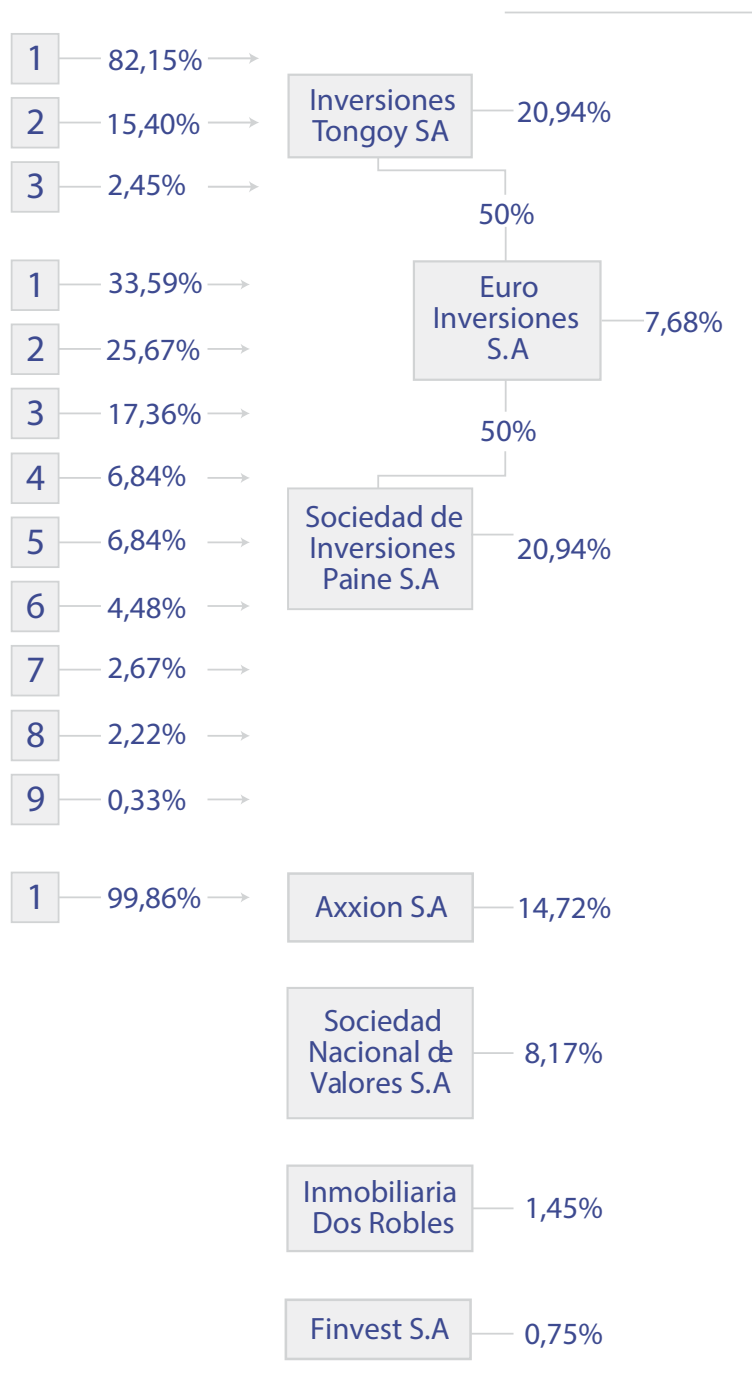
1 82,15%
2 15,40%
3 2,45%

Inversiones Tongoy SA 20,94%

50%

1 33,59%
2 25,67%
3 17,36%
4 6,84%
5 6,84%
6 4,48%
7 2,67%
8 2,22%
9 0,33%

Euro Inversiones S.A 7,68%

50%

Sociedad de Inversiones Paine S.A 20,94%

1 99,86%

Axxion S.A 14,72%

Sociedad Nacional de Valores S.A 8,17%

Inmobiliaria Dos Robles 1,45%

Finvest S.A 0,75%